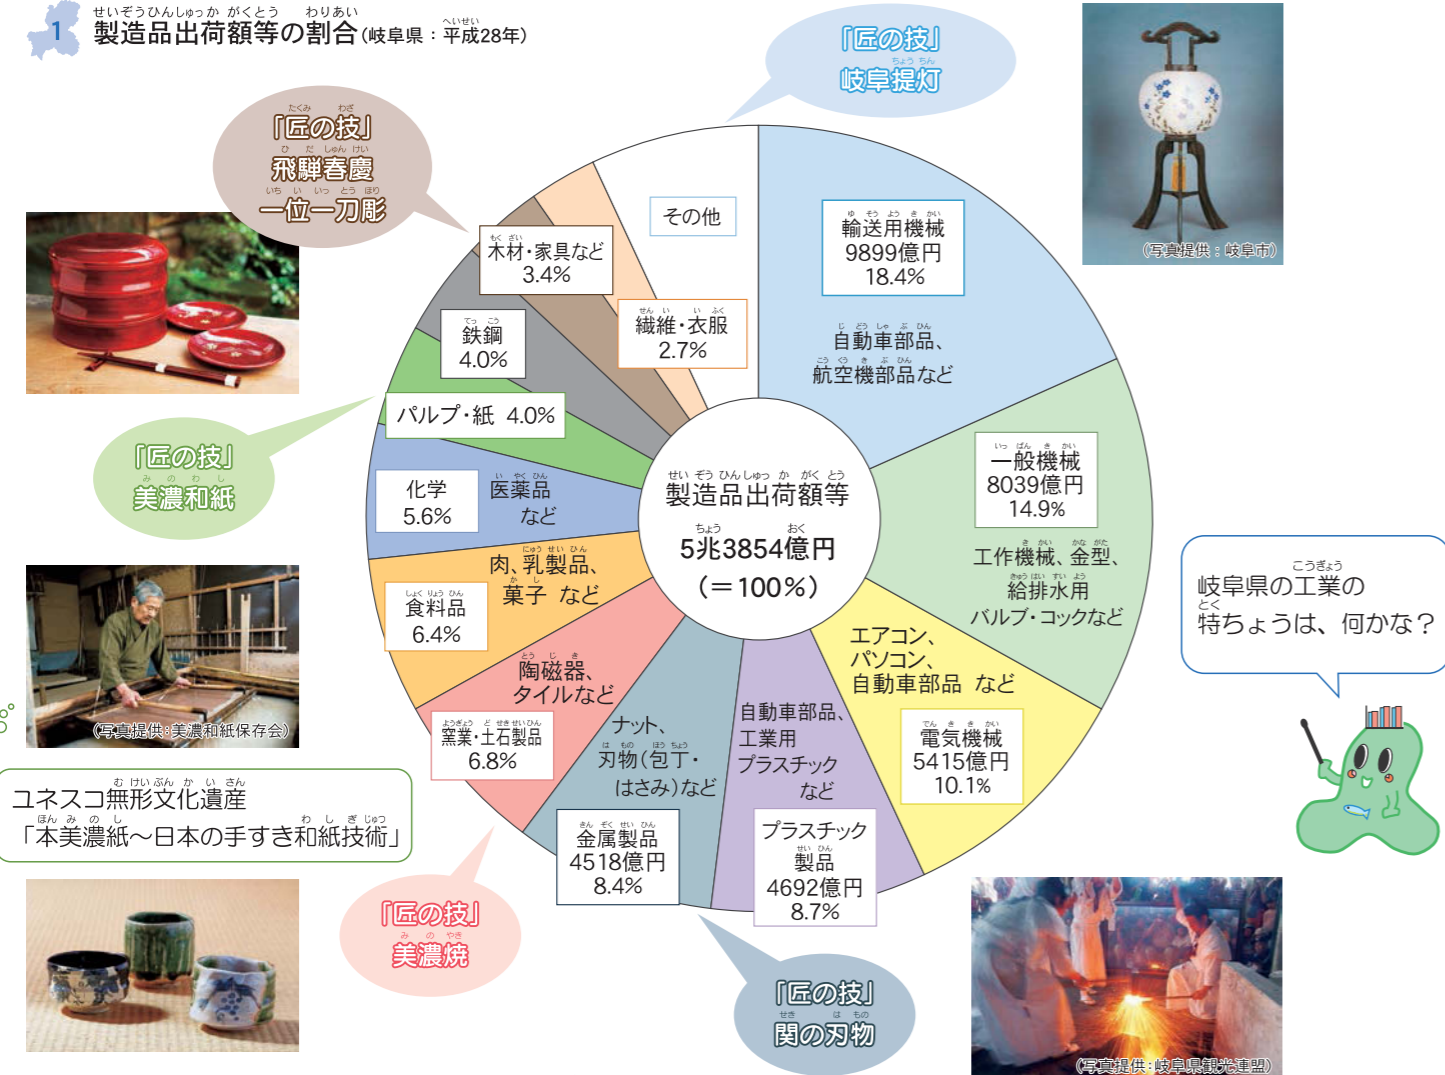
1 製造品出荷額等の割合（岐阜県：平成28年）

「匠の技」
岐阜提灯

（写真提供：岐阜市）

「匠の技」
飛騨春慶
一位一刀彫

その他

木材・家具など
3.4%

繊維・衣服
2.7%

鉄鋼
4.0%

パルプ・紙 4.0%

輸送用機械
9899億円
18.4%

自動車部品、
航空機部品など

「匠の技」
美濃和紙

化学
5.6%

医薬品
など

製造品出荷額等
5兆3854億円
（＝100%）

一般機械
8039億円
14.9%

工作機械、金型、
給排水用
バルブ・コックなど

岐阜県の工業の
特ちょうは、何かな？

肉、乳製品、
菓子 など

食料品
6.4%

陶磁器、
タイルなど

エアコン、
パソコン、
自動車部品 など

（写真提供：美濃和紙保存会）

窯業・土石製品
6.8%

ナット、
刃物（包丁・
はさみ）など

自動車部品、
工業用
プラスチック
など

電気機械
5415億円
10.1%

ユネスコ無形文化遺産
「本美濃紙～日本の手すき和紙技術」

金属製品
4518億円
8.4%

プラスチック
製品
4692億円
8.7%

「匠の技」
美濃焼

「匠の技」
関の刃物

（写真提供：岐阜県観光連盟）